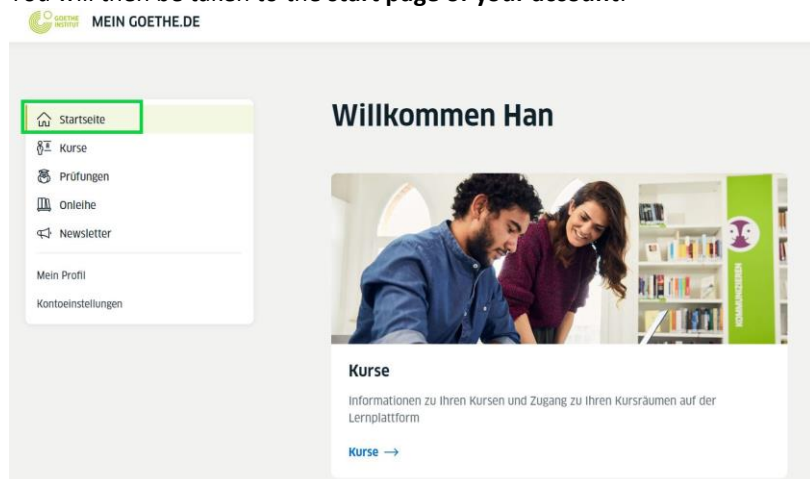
You will then be taken to the start page of your account.

GOETHE INSTITUT MEIN GOETHE.DE

Startseite
Kurse
Prüfungen
Onleihe
Newsletter
Mein Profil
Kontoeinstellungen

Willkommen Han

KOMMUNIZIEREN

Kurse

Informationen zu Ihren Kursen und Zugang zu Ihren Kursräumen auf der Lernplattform

Kurse →